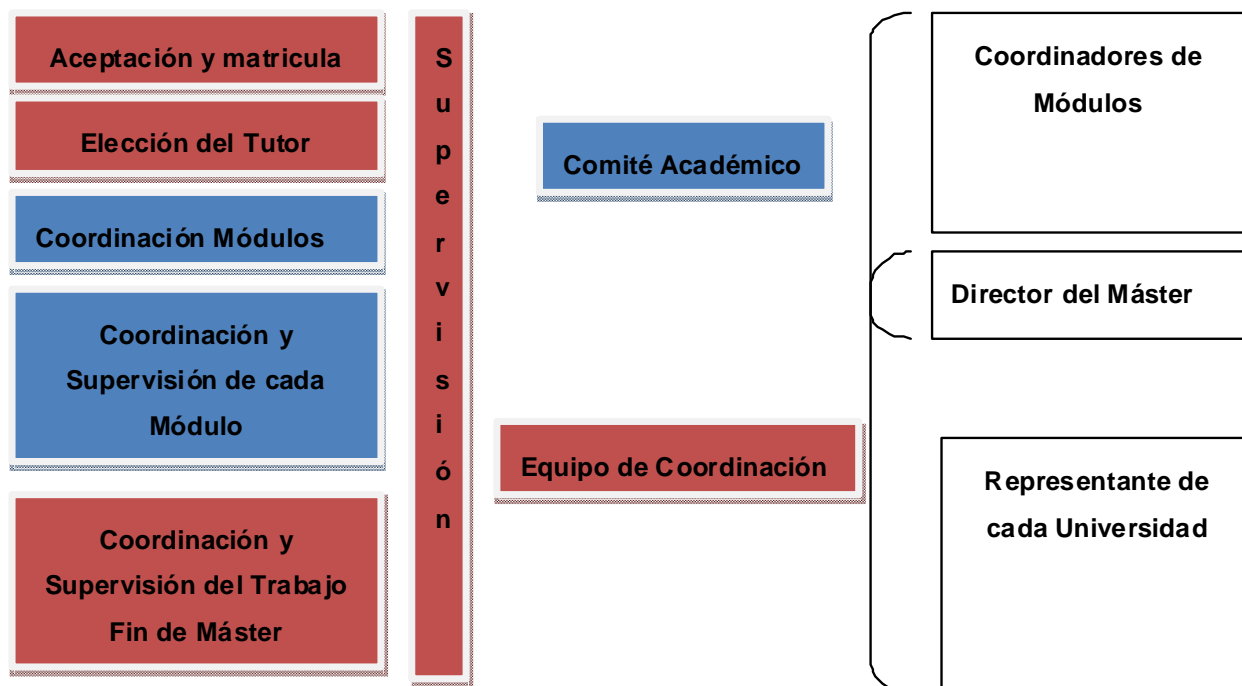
Aceptación y matricula

Elección del Tutor

Coordinación Módulos

Coordinación y Supervisión de cada Módulo

Coordinación y Supervisión del Trabajo Fin de Máster

S u p e r v i s i ó n

Comité Académico

Equipo de Coordinación

Coordinadores de Módulos

Director del Máster

Representante de cada Universidad